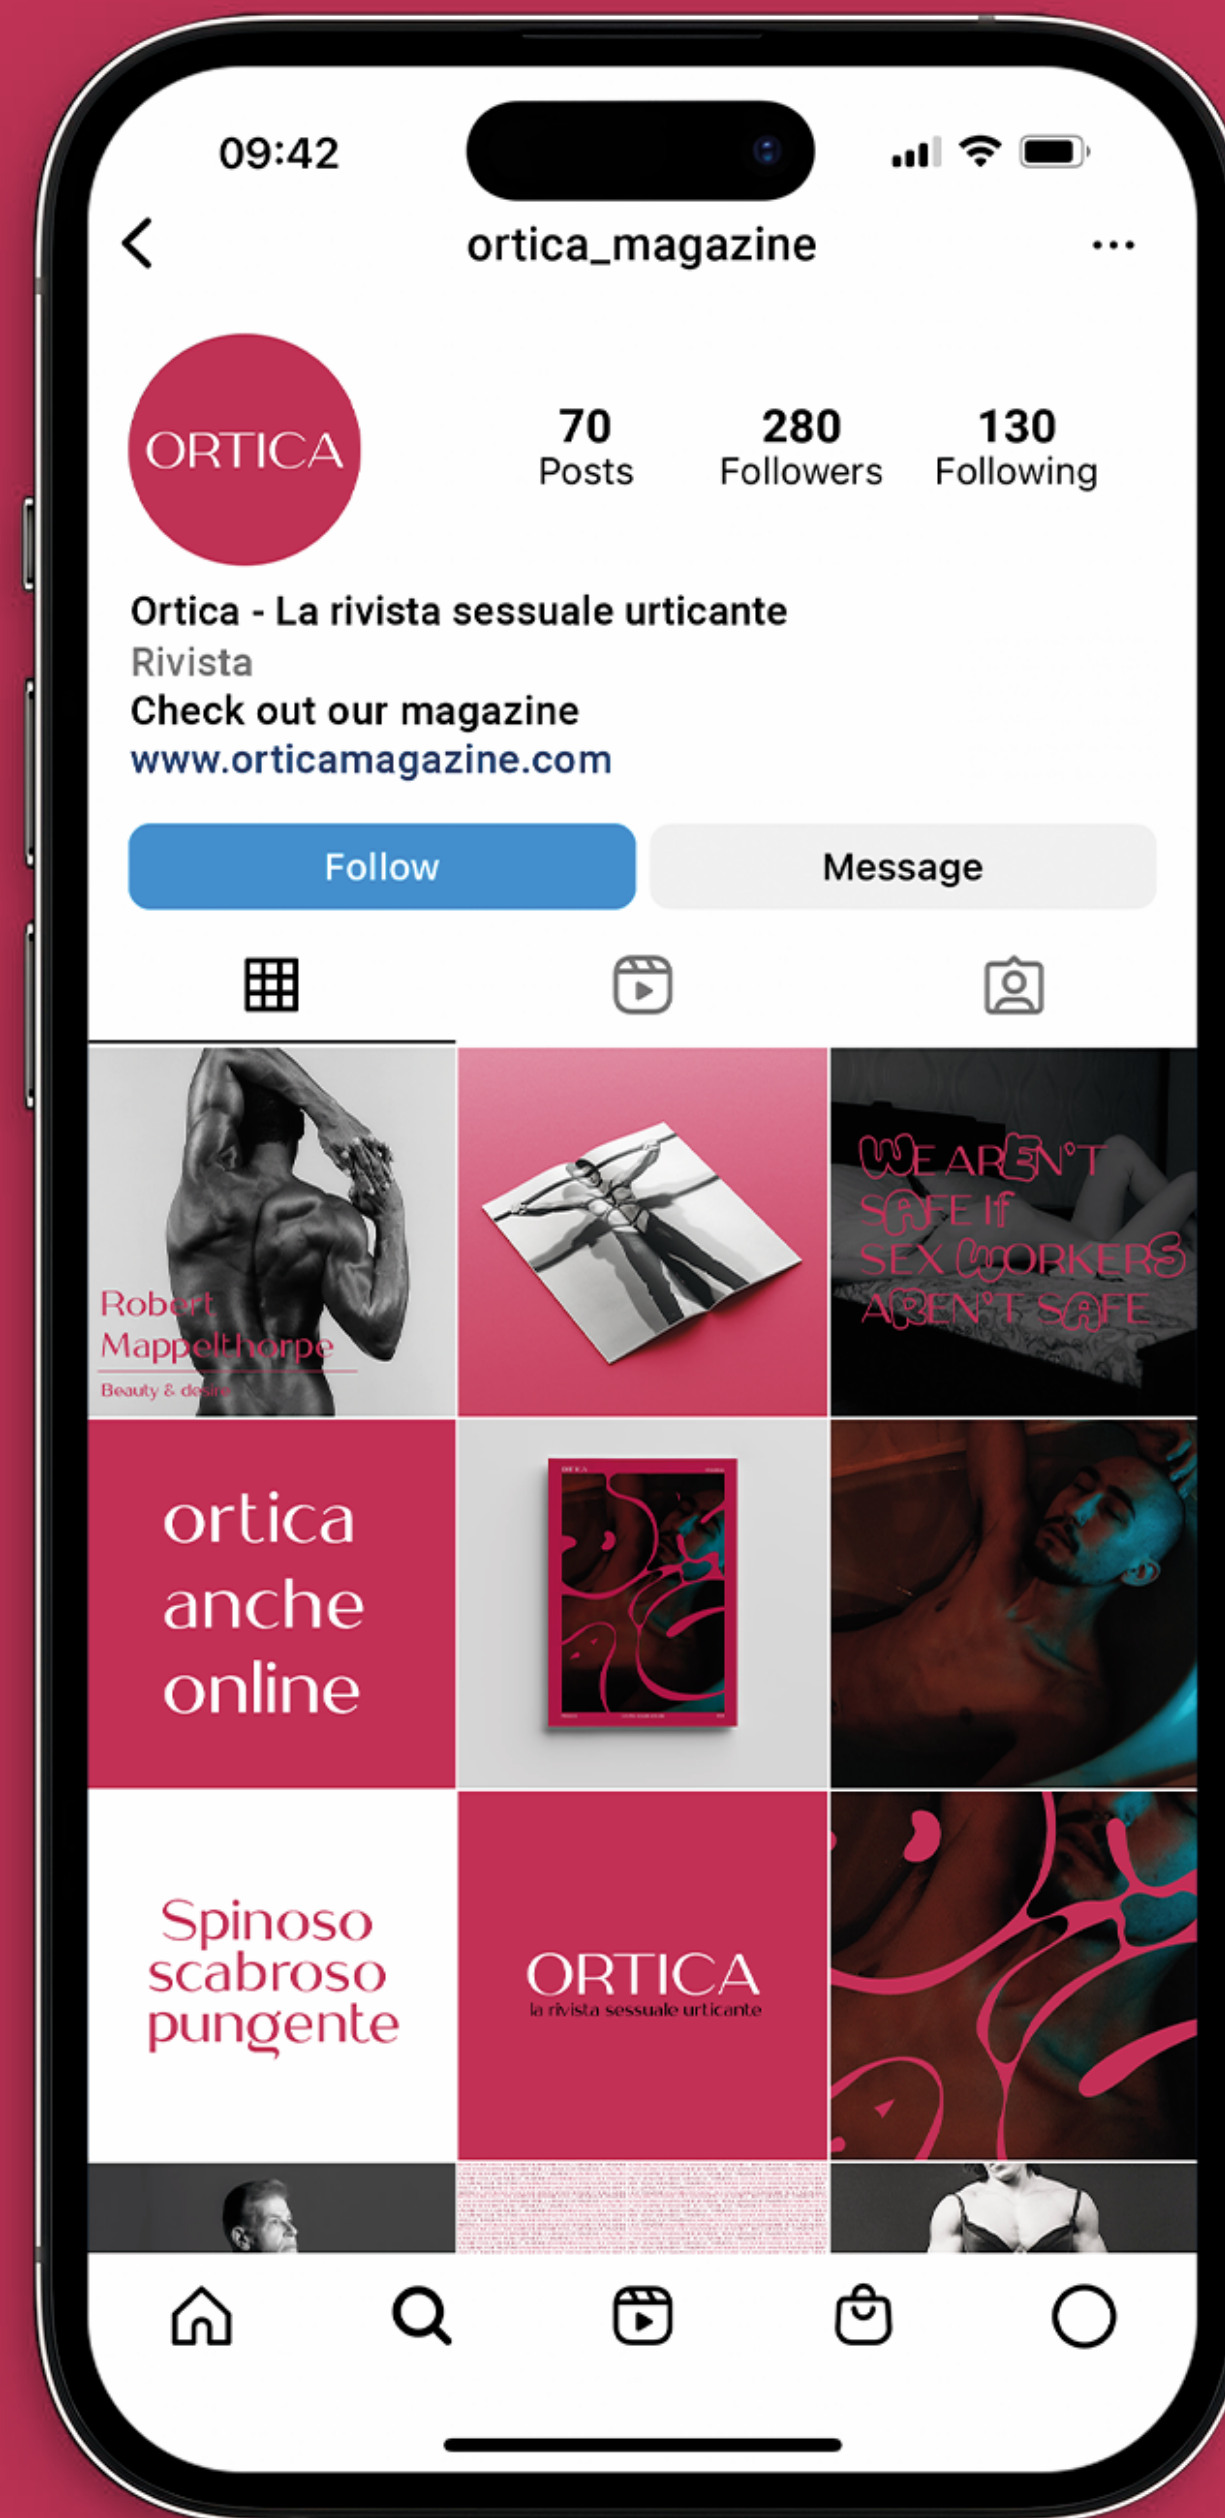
09:42

ortica_magazine

ORTICA

70
Posts

280
Followers

130
Following

Ortica - La rivista sessuale urticante
Rivista
Check out our magazine
www.orticamagazine.com

Follow

Message

Robert Mappelthorpe
Beauty & desire

WE AREN'T SAFE IF SEX WORKERS AREN'T SAFE

ortica anche online

Spinoso scabroso pungente

ORTICA
la rivista sessuale urticante